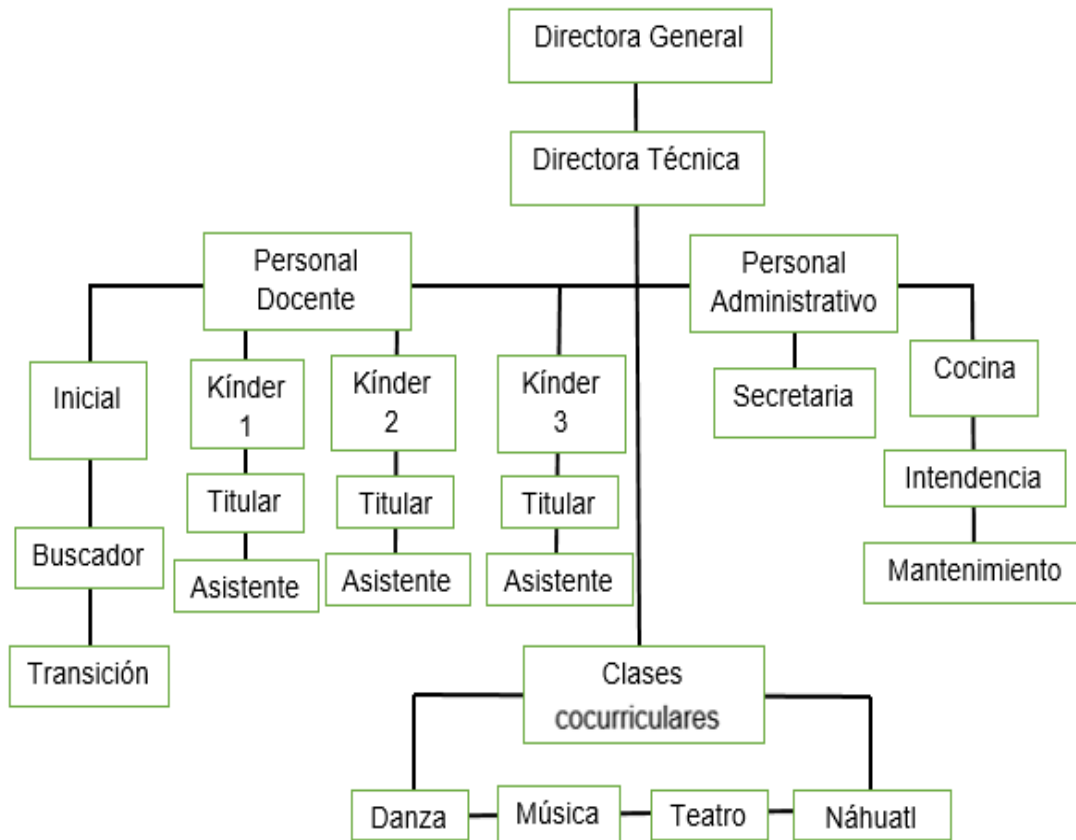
Directora General

Directora Técnica

Personal Docente

Personal Administrativo

Inicial

Kínder 1

Kínder 2

Kínder 3

Secretaria

Cocina

Buscador

Titular

Titular

Titular

Intendencia

Asistente

Asistente

Asistente

Mantenimiento

Transición

Clases cocurriculares

Danza

Música

Teatro

Náhuatl